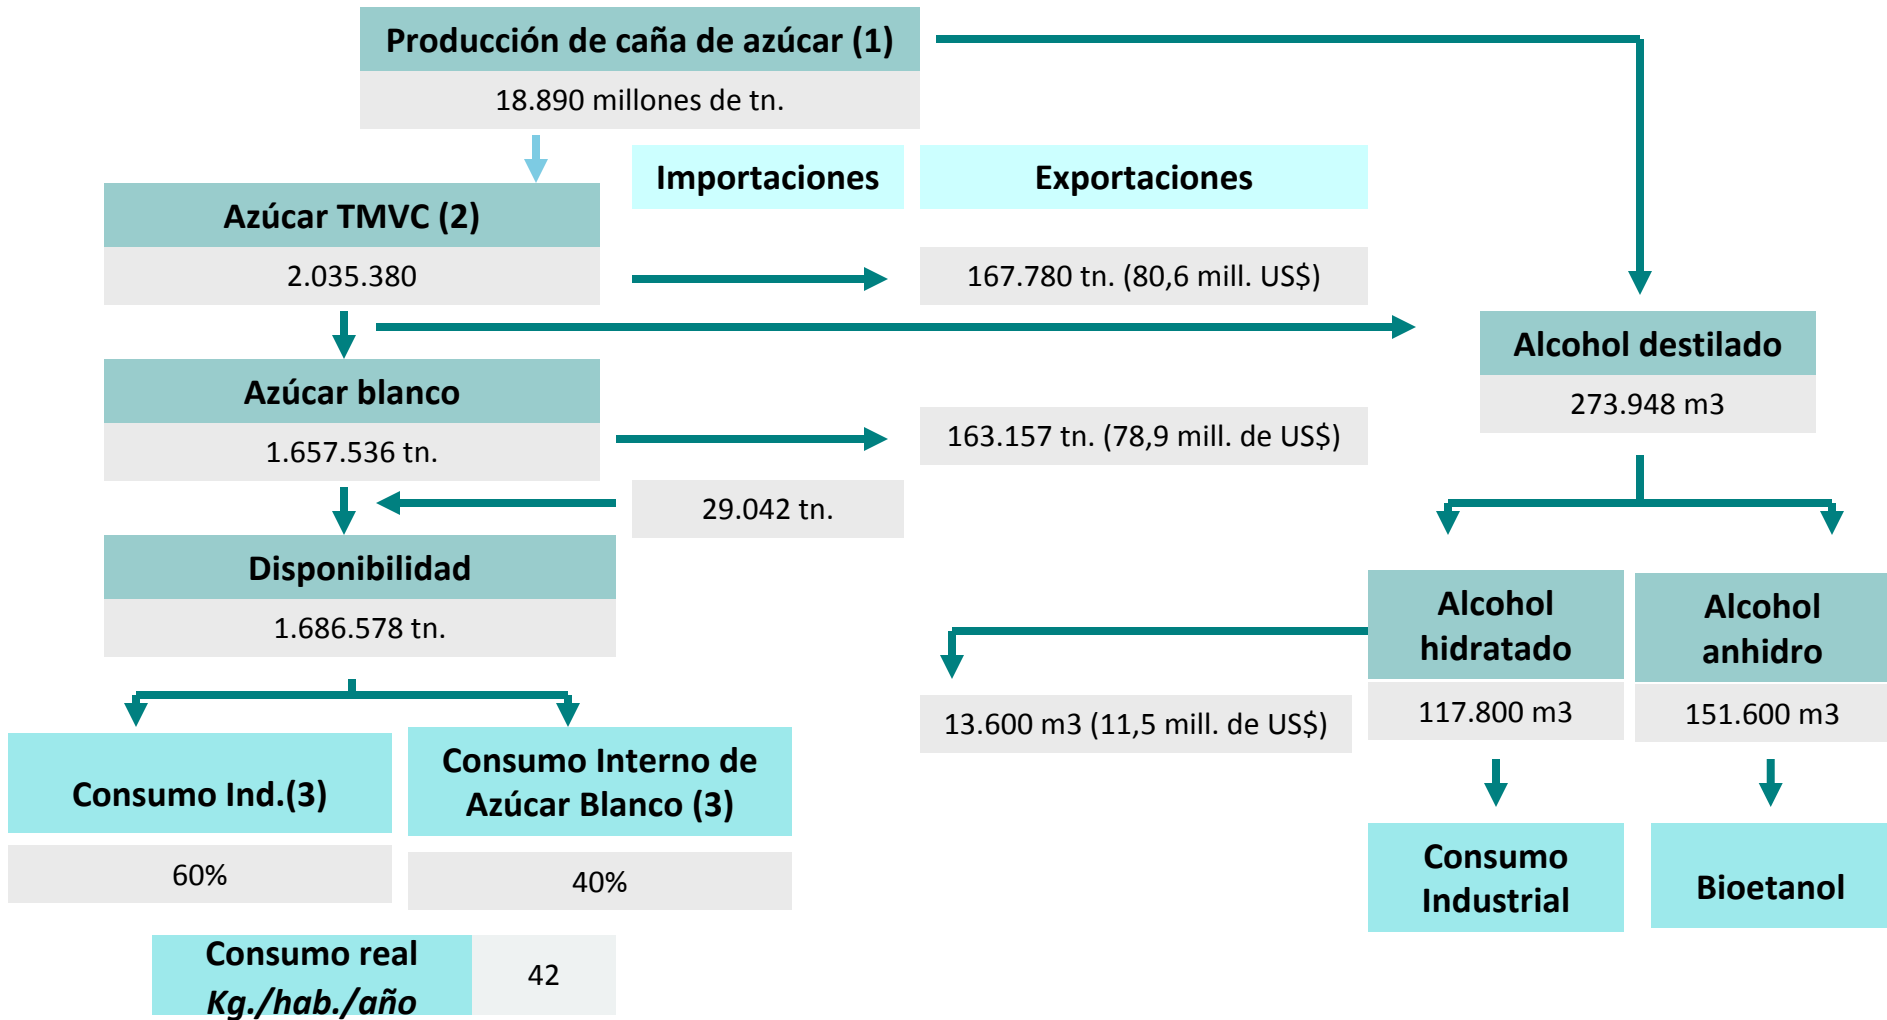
Producción de caña de azúcar (1)

18.890 millones de tn.

Importaciones

Exportaciones

Azúcar TMVC (2)

2.035.380

167.780 tn. (80,6 mill. US$)

Alcohol destilado

273.948 m3

Azúcar blanco

1.657.536 tn.

163.157 tn. (78,9 mill. de US$)

29.042 tn.

Disponibilidad

1.686.578 tn.

Alcohol hidratado

117.800 m3

Alcohol anhidro

151.600 m3

13.600 m3 (11,5 mill. de US$)

Consumo Ind.(3)

60%

Consumo Interno de Azúcar Blanco (3)

40%

Consumo Industrial

Bioetanol

Consumo real Kg./hab./año

42